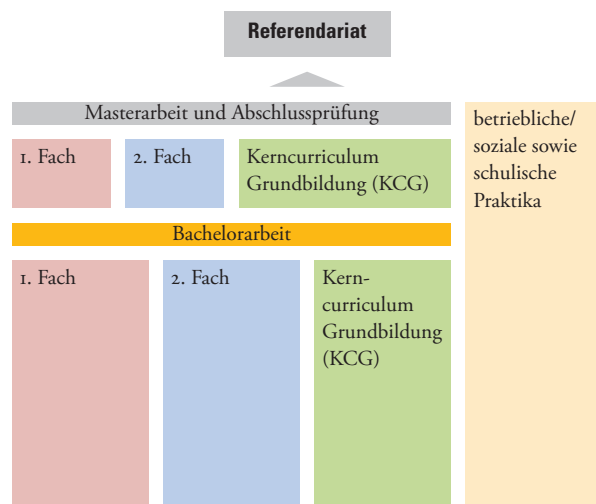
Referendariat

Masterarbeit und Abschlussprüfung

1. Fach

2. Fach

Kerncurriculum Grundbildung (KCG)

betriebliche/ soziale sowie schulische Praktika

Bachelorarbeit

1. Fach

2. Fach

Kerncurriculum Grundbildung (KCG)